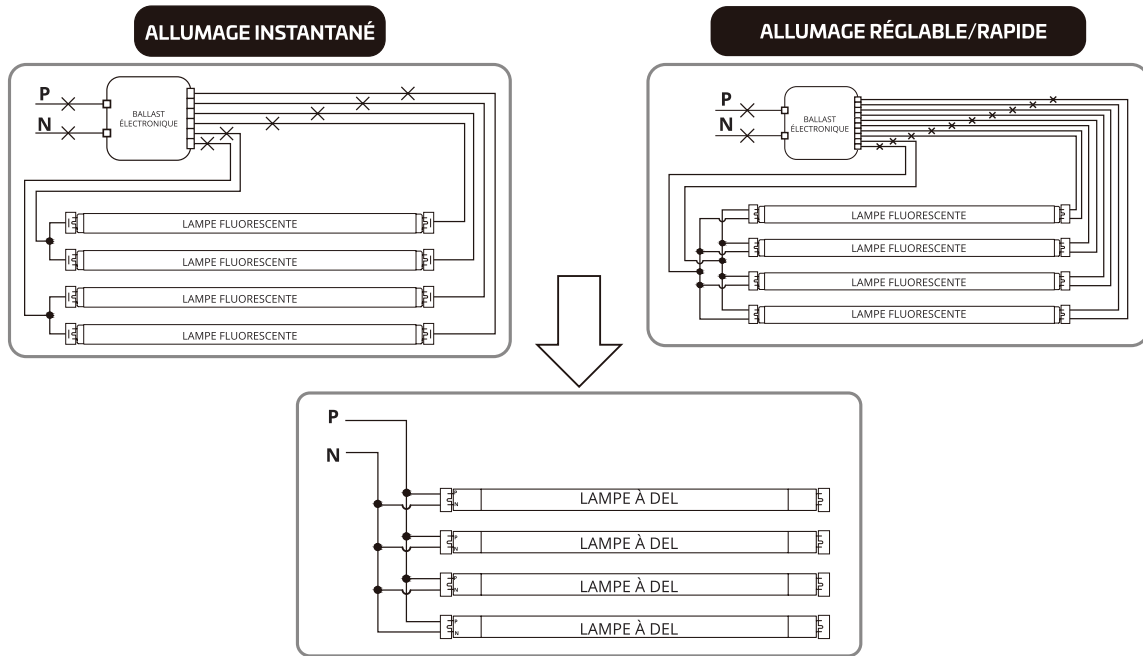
ALLUMAGE INSTANTANÉ

P
N
BALLAST ÉLECTRONIQUE

LAMPE FLUORESCENTE
LAMPE FLUORESCENTE
LAMPE FLUORESCENTE
LAMPE FLUORESCENTE

ALLUMAGE RÉGLABLE/RAPIDE

P
N
BALLAST ÉLECTRONIQUE

LAMPE FLUORESCENTE
LAMPE FLUORESCENTE
LAMPE FLUORESCENTE
LAMPE FLUORESCENTE

P
N

LAMPE À DEL
LAMPE À DEL
LAMPE À DEL
LAMPE À DEL